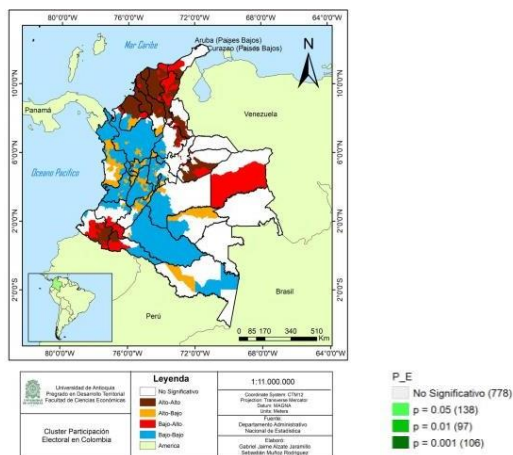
80°0'0"W 76°0'0"W 72°0'0"W 68°0'0"W 64°0'0"W

Mar Caribe

Aruba (Países Bajos)
Curazao (Países Bajos)

N

10°0'0"N 10°0'0"N

Panamá

Venezuela

6°0'0"N 6°0'0"N

Oceano Pacifico

2°0'0"N 2°0'0"N

2°0'0"S 2°0'0"S

Brasil

Perú

0 85 170 340 510
Km

80°0'0"W 76°0'0"W 72°0'0"W 68°0'0"W 64°0'0"W

Universidad de Antioquia
Pregrado en Desarrollo Territorial
Facultad de Ciencias Económicas

Cluster Participación Electoral en Colombia

| Leyenda |
|---|
| No Significativo |
| Alto-Alto |
| Alto-Bajo |
| Bajo-Alto |
| Bajo-Bajo |
| America |

1:11.000.000

Coordinate System: CTM12
Projection: Transverse Mercator
Datum: MAGNA
Units: Meters

Fuente:
Departamento Administrativo Nacional de Estadística

Elaboró:
Gabriel Jaime Alzate Jaramillo
Sebastián Muñoz Rodríguez

P_E
No Significativo (778)
p = 0.05 (138)
p = 0.01 (97)
p = 0.001 (106)